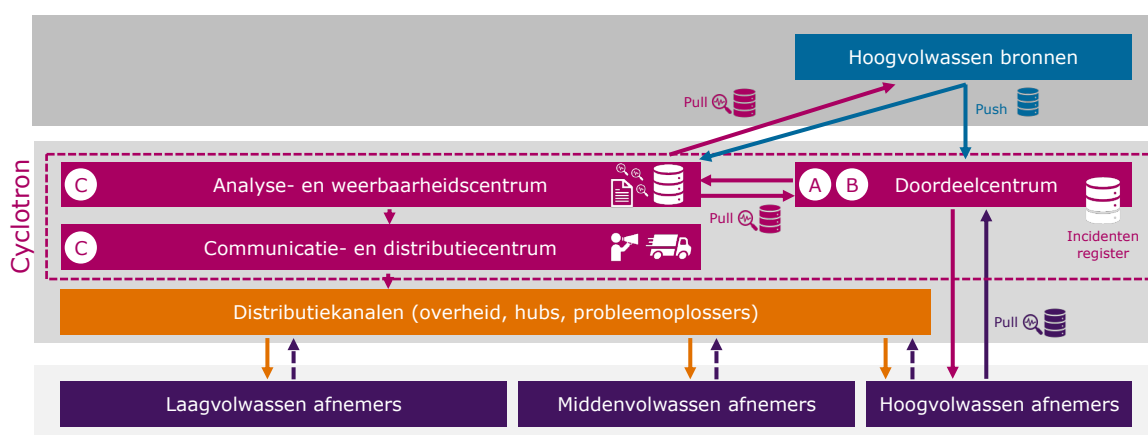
Hoogvolwassen bronnen

Pull

Push

Cyclotron

C Analyse- en weerbaarheidscentrum

A B Doordeelcentrum

Pull

Incidenten register

C Communicatie- en distributiecentrum

Distributiekanalen (overheid, hubs, probleemoplossers)

Pull

Laagvolwassen afnemers

Middenvolwassen afnemers

Hoogvolwassen afnemers